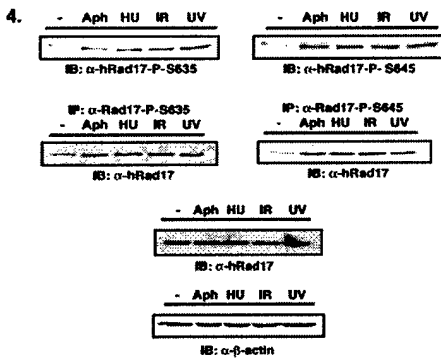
4.

- Aph HU IR UV

IB: α-hRad17-P-S635

- Aph HU IR UV

IB: α-hRad17-P-S645

IP: α-Rad17-P-S635

- Aph HU IR UV

IB: α-hRad17

IP: α-Rad17-P-S645

- Aph HU IR UV

IB: α-hRad17

- Aph HU IR UV

IB: α-hRad17

- Aph HU IR UV

IB: α-β-actin